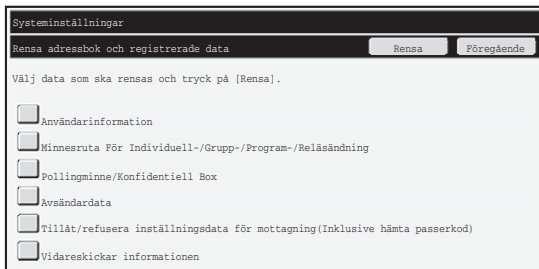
Systeminställningar

Rensa adressbok och registrerade data

Rensa

Föregående

Välj data som ska rensas och tryck på [Rensa].

Användarinformation

Minnesruta För Individuell-/Grupp-/Program-/Reläsändning

Pollingminne/Konfidentiell Box

Avsändardata

Tillåt/refusera inställningsdata för mottagning(Inklusive hämta passerkod)

Vidareskickar informationen